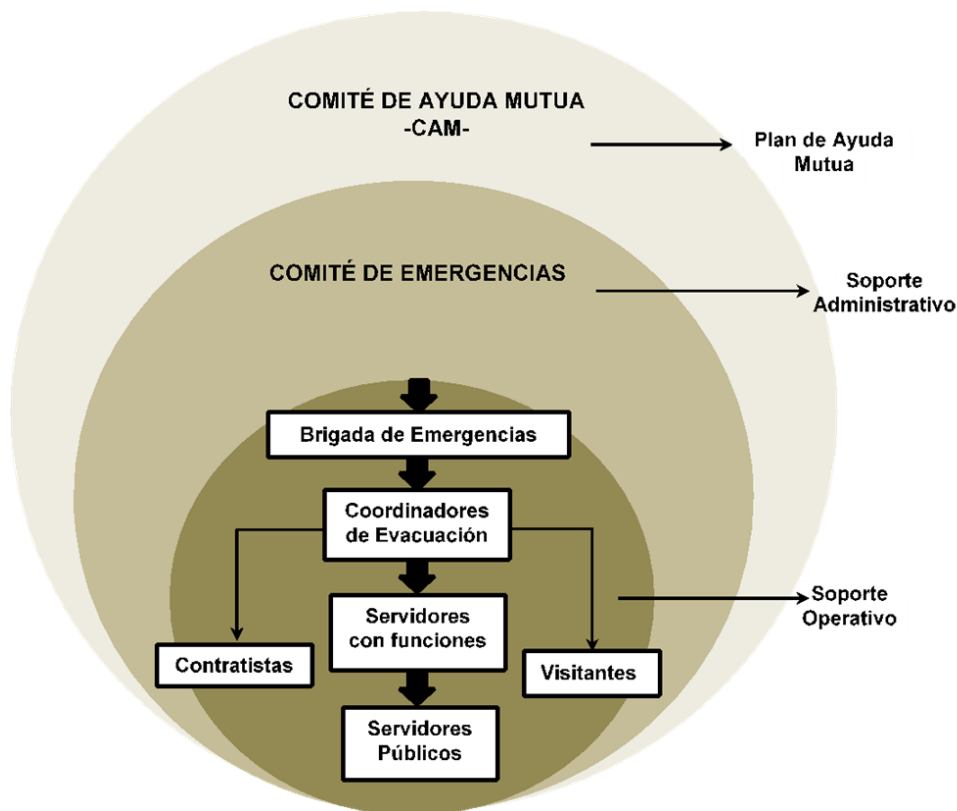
COMITÉ DE AYUDA MUTUA
-CAM-

Plan de Ayuda Mutua

COMITÉ DE EMERGENCIAS

Soporte Administrativo

Brigada de Emergencias

Coordinadores de Evacuación

Soporte Operativo

Servidores con funciones

Contratistas

Visitantes

Servidores Públicos